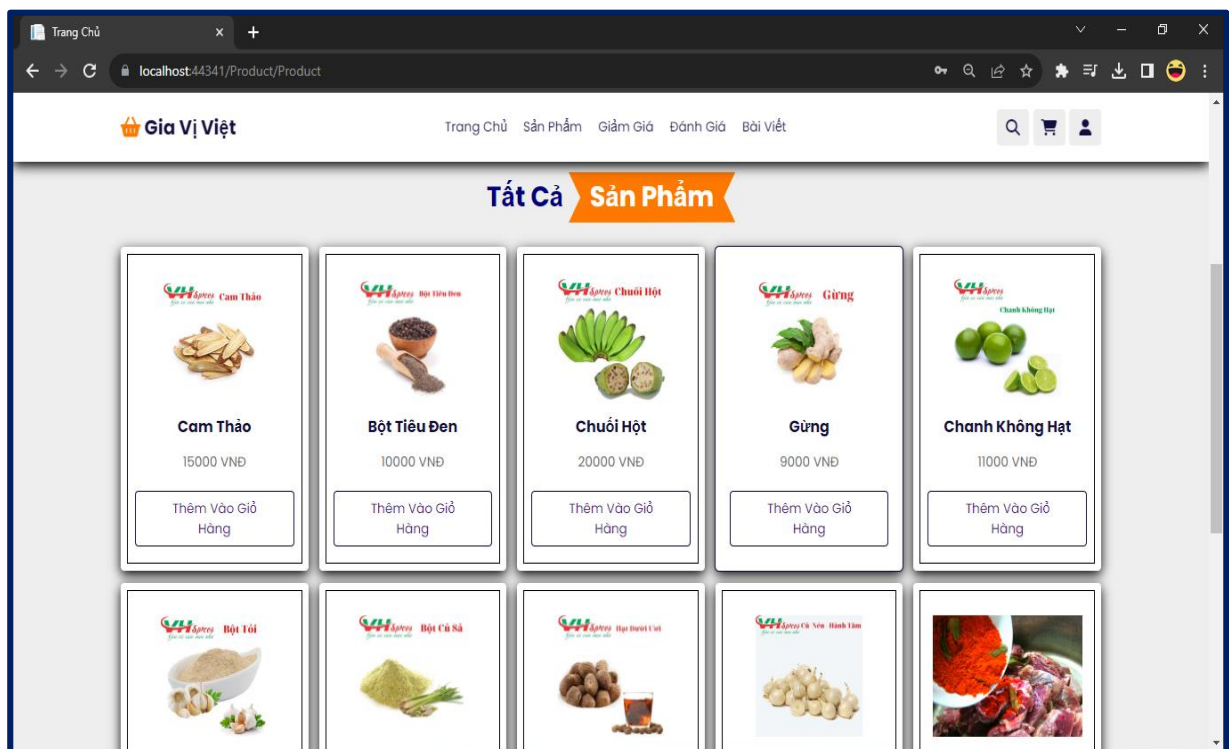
Trang Chủ

localhost:44341/Product/Product

Gia Vị Việt

Trang Chủ Sản Phẩm Giảm Giá Đánh Giá Bài Viết

Tất Cả Sản Phẩm

VHspices Cam Thảo

Cam Thảo

15000 VNĐ

Thêm Vào Giỏ Hàng

VHspices Bột Tiêu Đen

Bột Tiêu Đen

10000 VNĐ

Thêm Vào Giỏ Hàng

VHspices Chuối Hột

Chuối Hột

20000 VNĐ

Thêm Vào Giỏ Hàng

VHspices Gừng

Gừng

9000 VNĐ

Thêm Vào Giỏ Hàng

VHspices Chanh Không Hạt

Chanh Không Hạt

11000 VNĐ

Thêm Vào Giỏ Hàng

VHspices Bột Tỏi

VHspices Bột Củ Sả

VHspices Hạt Đười Ươi

VHspices Củ Kiệu Hành Tăm